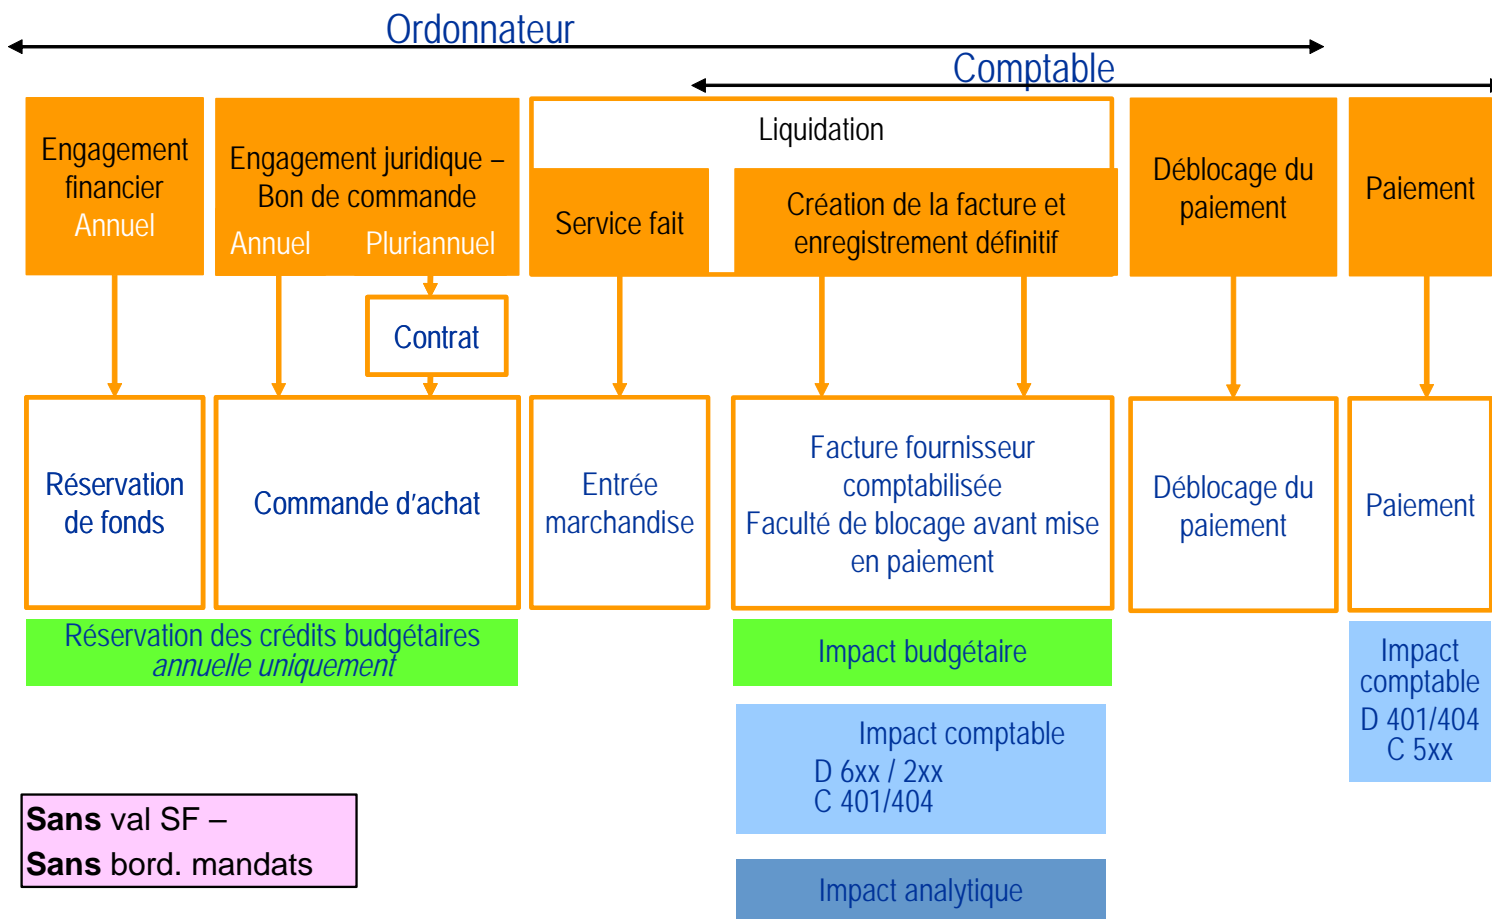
Ordonnateur

Comptable

Engagement financier
Annuel

Engagement juridique – Bon de commande
Annuel Pluriannuel

Liquidation

Service fait

Création de la facture et enregistrement définitif

Déblocage du paiement

Paiement

Contrat

Réservation de fonds

Commande d'achat

Entrée marchandise

Facture fournisseur comptabilisée
Faculté de blocage avant mise en paiement

Déblocage du paiement

Paiement

Réservation des crédits budgétaires
annuelle uniquement

Impact budgétaire

Impact comptable
D 401/404
C 5xx

Impact comptable
D 6xx / 2xx
C 401/404

Sans val SF –
Sans bord. mandats

Impact analytique